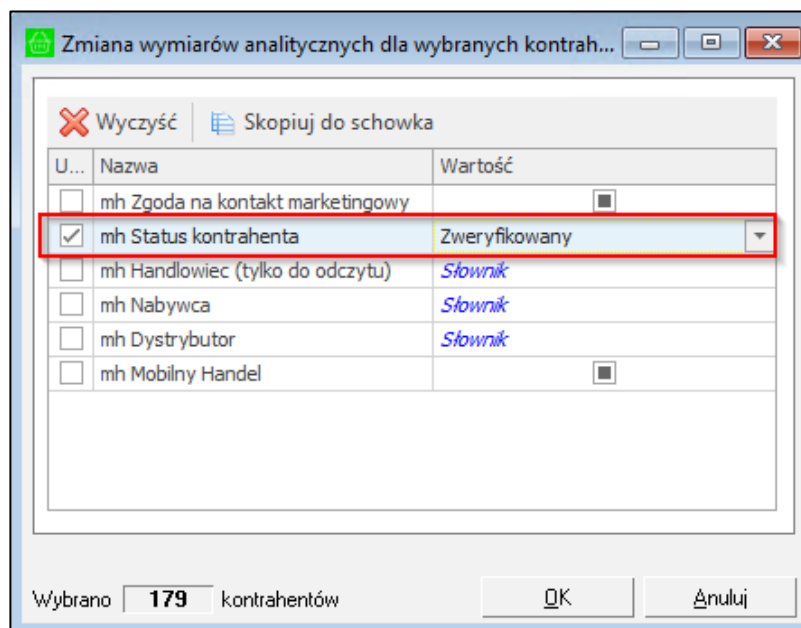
Zmiana wymiarów analitycznych dla wybranych kontrah...

Wyczyść | Skopiuj do schowka

| U... | Nazwa | Wartość |
|---|---|---|
| | mh Zgoda na kontakt marketingowy | |
| ✓ | mh Status kontrahenta | Zweryfikowany |
| | mh Handlowiec (tylko do odczytu) | Słownik |
| | mh Nabywca | Słownik |
| | mh Dystrybutor | Słownik |
| | mh Mobilny Handel | |

Wybrano 179 kontrahentów

OK

Anuluj